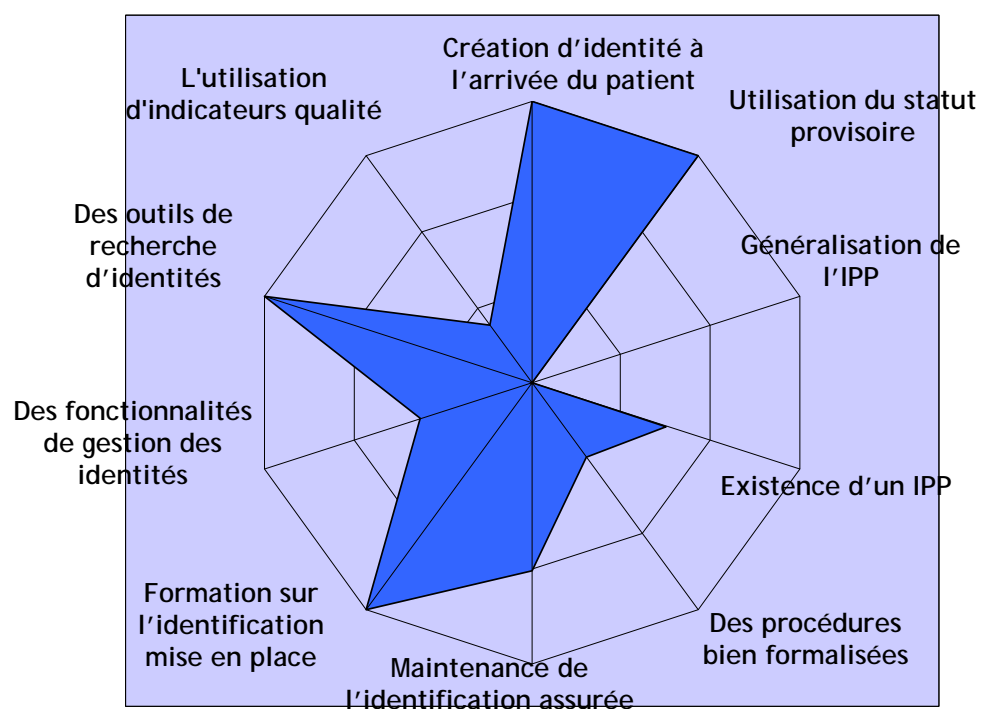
Création d'identité à l'arrivée du patient

Utilisation du statut provisoire

Généralisation de l'IPP

Existence d'un IPP

Des procédures bien formalisées

Maintenance de l'identification assurée

Formation sur l'identification mise en place

Des fonctionnalités de gestion des identités

Des outils de recherche d'identités

L'utilisation d'indicateurs qualité